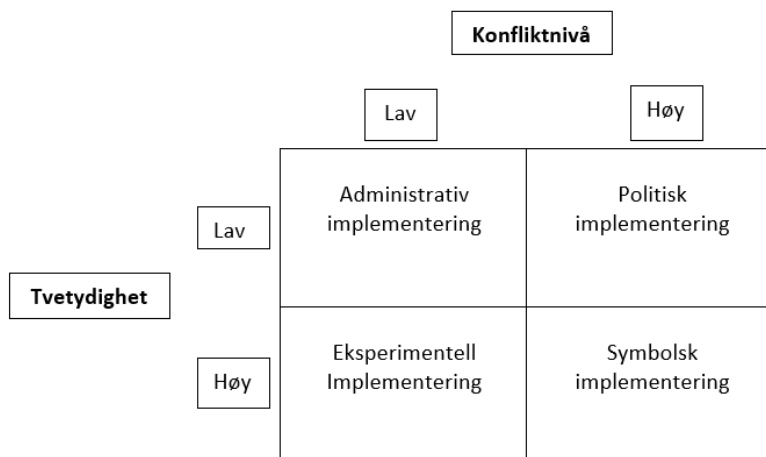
Konfliktnivå

Lav

Høy

Tvetydighet

Lav

Høy

| | Lav | Høy |
|---|---|---|
| Lav | Administrativ implementering | Politisk implementering |
| Høy | Eksperimentell Implementering | Symbolsk implementering |